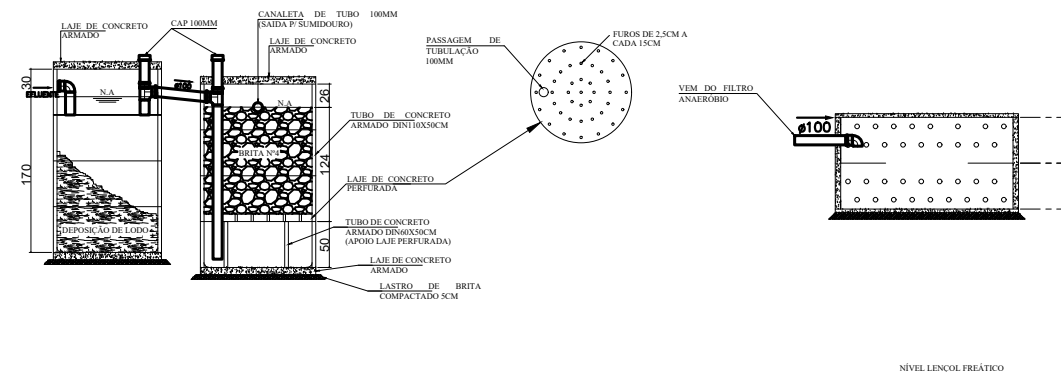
LAJE DE CONCRETO ARMADO

CAP 100MM

CANALETA DE TUBO 100MM (SAÍDA P/ SUMIDOURO)

LAJE DE CONCRETO ARMADO

PASSAGEM DE TUBULAÇÃO 100MM

FUROS DE 2,5CM A CADA 15CM

30

ø100

ø100

N.A

N.A

26

170

124

50

TUBO DE CONCRETO ARMADO DIN110X50CM

BRITA Nº4

LAJE DE CONCRETO PERFURADA

DEPOSIÇÃO DE LODO

TUBO DE CONCRETO ARMADO DIN60X50CM (APOIO LAJE PERFURADA)

LAJE DE CONCRETO ARMADO

LASTRO DE BRITA COMPACTADO 5CM

VEM DO FILTRO ANAERÓBIO

ø100

NÍVEL LENÇOL FREÁTICO